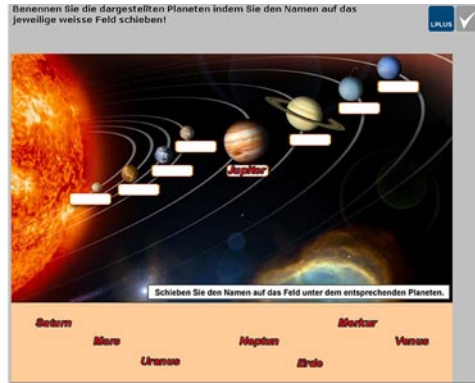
Benennen Sie die dargestellten Planeten indem Sie den Namen auf das jeweilige weisse Feld schieben!

LPLUS

Jupiter

Schieben Sie den Namen auf das Feld unter dem entsprechenden Planeten.

Saturn

Mars

Uranus

Neptun

Merkur

Venus

Erde